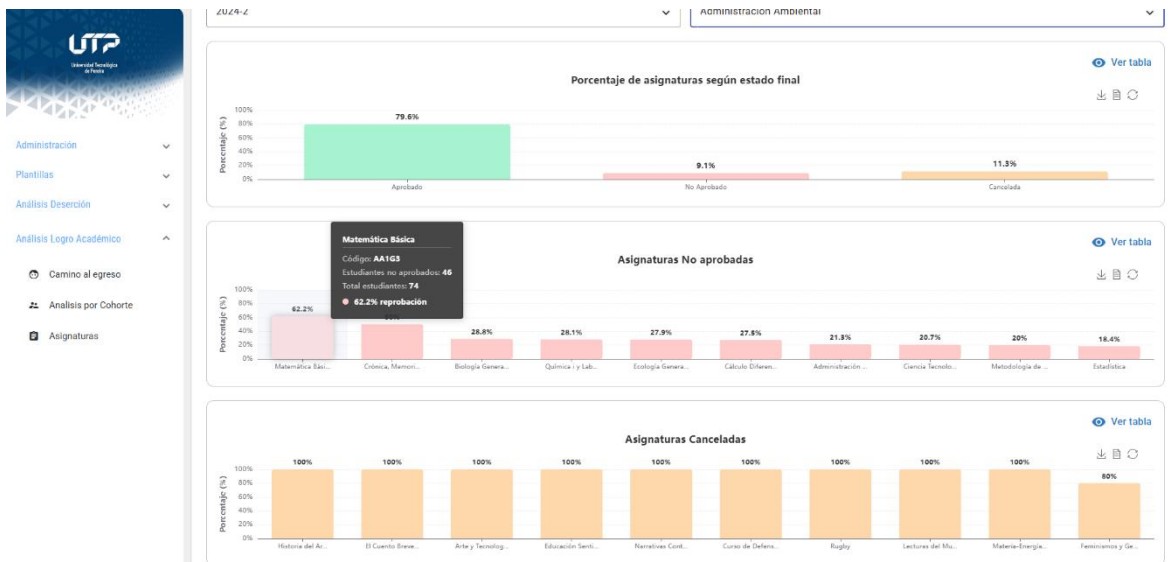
UTP
Universidad Tecnológica de Pereira

Administración
Plantillas
Análisis Deserción
Análisis Logro Académico
Camino al egreso
Analisis por Cohorte
Asignaturas

2024-2
Administración Ambiental

Ver tabla

Porcentaje de asignaturas según estado final

Porcentaje (%)
100%
80%
60%
40%
20%
0%

79.6%
9.1%
11.3%
Aprobado
No Aprobado
Cancelada

Ver tabla

Asignaturas No aprobadas

Matemática Básica
Código: AA1G3
Estudiantes no aprobados: 46
Total estudiantes: 74
62.2% reprobación

Porcentaje (%)
100%
80%
60%
40%
20%
0%

62.2%
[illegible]
28.8%
28.1%
27.9%
27.5%
21.3%
20.7%
20%
18.4%
Matemática Bási...
Crónica, Memori...
Biología Genera...
Química i y Lab...
Ecología Genera...
Cálculo Diferen...
Administración ...
Ciencia Tecnolo...
Metodología de ...
Estadística

Ver tabla

Asignaturas Canceladas

Porcentaje (%)
100%
80%
60%
40%
20%
0%

100%
100%
100%
100%
100%
100%
100%
100%
100%
80%
Historia del Ar...
El Cuento Breve...
Arte y Tecnolog...
Educación Senti...
Narrativas Cont...
Curso de Defensa...
Rugby
Lecturas del Mu...
Materia-Energía...
Feminismos y Ge...